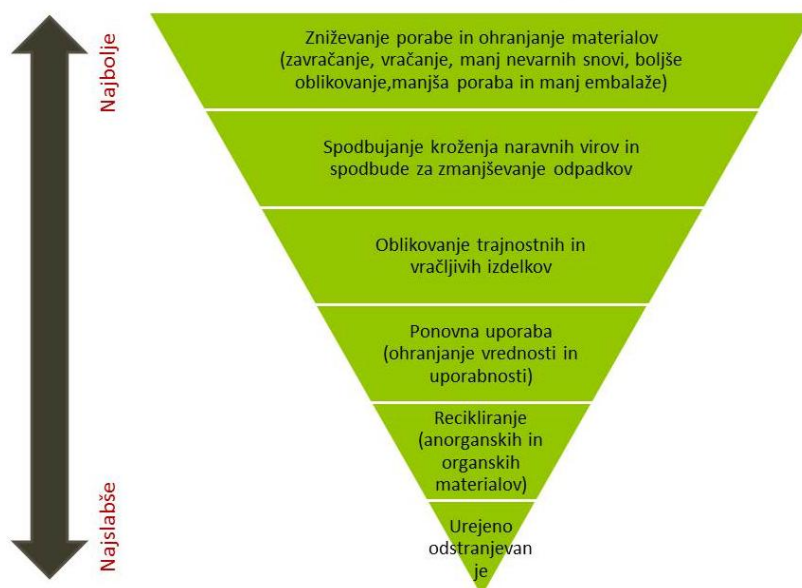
Najbolje

Najslabše

Zniževanje porabe in ohranjanje materialov (zavračanje, vračanje, manj nevarnih snovi, boljše oblikovanje,manjša poraba in manj embalaže)

Spodbujanje kroženja naravnih virov in spodbude za zmanjševanje odpadkov

Oblikovanje trajnostnih in vračljivih izdelkov

Ponovna uporaba (ohranjanje vrednosti in uporabnosti)

Recikliranje (anorganskih in organskih materialov)

Urejeno odstranjevan je